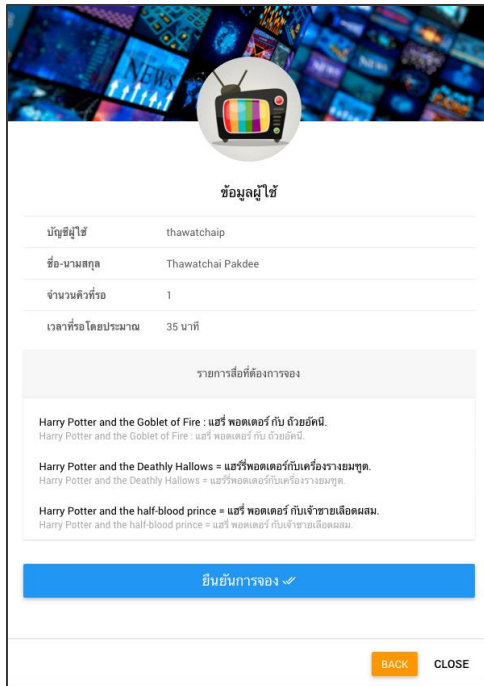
NEWS

ข้อมูลผู้ใช้

| บัญชีผู้ใช้ | thawatchaip |
|---|---|
| ชื่อ-นามสกุล | Thawatchai Pakdee |
| จำนวนคิวที่รอ | 1 |
| เวลาที่รอโดยประมาณ | 35 นาที |

รายการสื่อที่ต้องการจอง

Harry Potter and the Goblet of Fire : แฮรี่ พอตเตอร์ กับ ถ้วยอัคนี.
Harry Potter and the Goblet of Fire : แฮรี่ พอตเตอร์ กับ ถ้วยอัคนี.

Harry Potter and the Deathly Hallows = แฮร์รี่พอตเตอร์กับเครื่องรางยมทูต.
Harry Potter and the Deathly Hallows = แฮร์รี่พอตเตอร์กับเครื่องรางยมทูต.

Harry Potter and the half-blood prince = แฮรี่ พอตเตอร์ กับเจ้าชายเลือดผสม.
Harry Potter and the half-blood prince = แฮรี่ พอตเตอร์ กับเจ้าชายเลือดผสม.

ยืนยันการจอง

BACK CLOSE